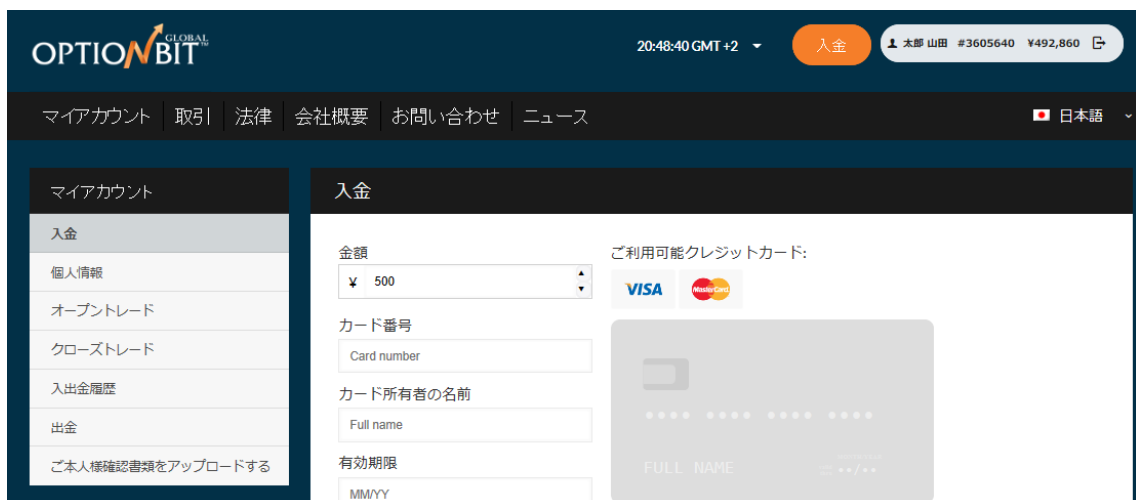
OPTIONBIT GLOBAL™

20:48:40 GMT +2

入金

太郎 山田 #3605640 ¥492,860

マイアカウント | 取引 | 法律 | 会社概要 | お問い合わせ | ニュース

日本語

マイアカウント

入金

個人情報

オープントレード

クローズトレード

入出金履歴

出金

ご本人様確認書類をアップロードする

入金

金額

¥ 500

カード番号

Card number

カード所有者の名前

Full name

有効期限

MM/YY

ご利用可能クレジットカード:

VISA

MasterCard

•••• •••• •••• ••••

FULL NAME

••/••